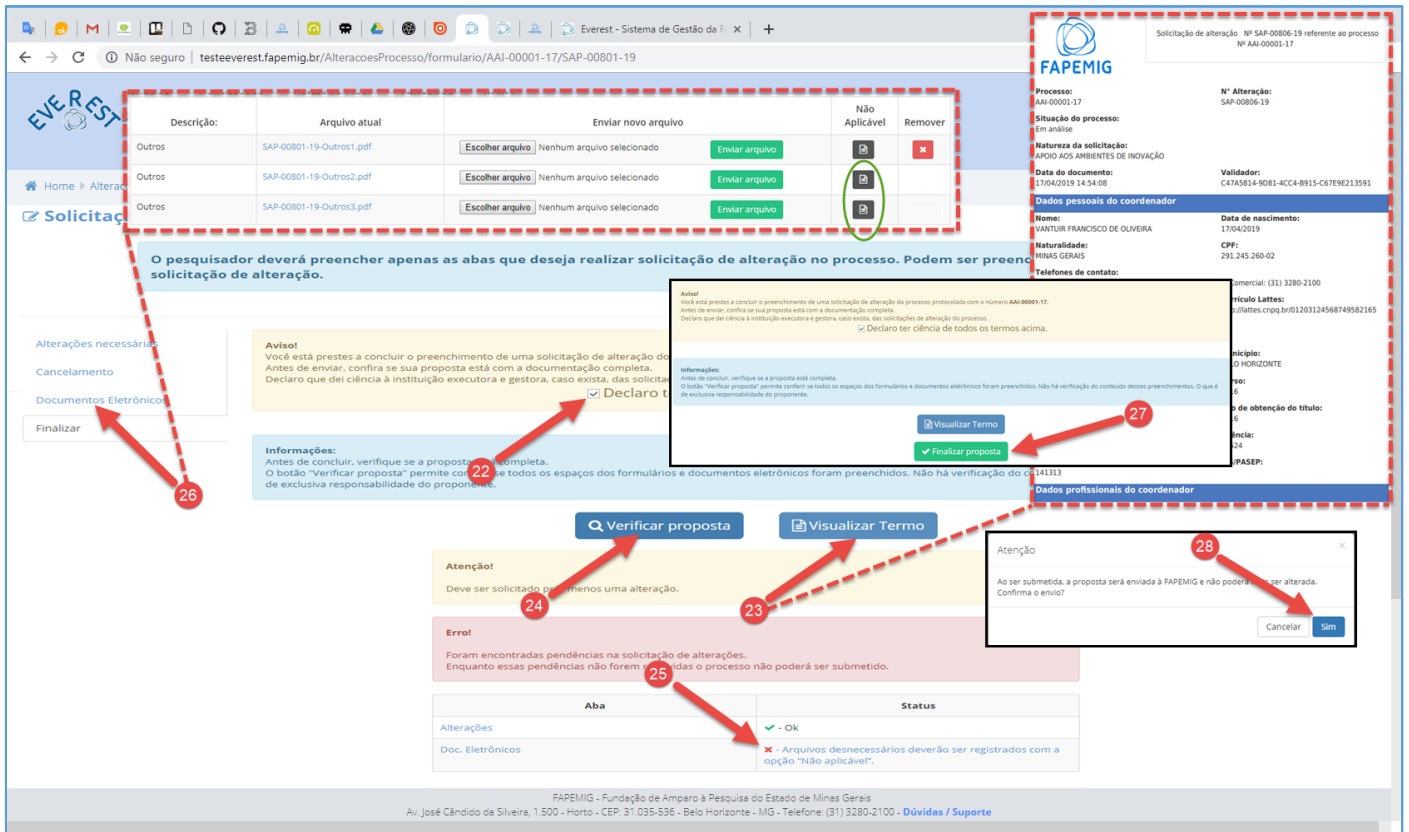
Everest - Sistema de Gestão da F

Não seguro | testeeverest.fapemig.br/AlteracoesProcesso/formulario/AAI-00001-17/SAP-00801-19

EVEREST

Home > Altera

Solicitaç

| Descrição: | Arquivo atual | Enviar novo arquivo | Não Aplicável | Remover |
|---|---|---|---|---|
| Outros | SAP-00801-19-Outros1.pdf | Escolher arquivo Nenhum arquivo selecionado Enviar arquivo | | |
| Outros | SAP-00801-19-Outros2.pdf | Escolher arquivo Nenhum arquivo selecionado Enviar arquivo | | |
| Outros | SAP-00801-19-Outros3.pdf | Escolher arquivo Nenhum arquivo selecionado Enviar arquivo | | |

O pesquisador deverá preencher apenas as abas que deseja realizar solicitação de alteração no processo. Podem ser preenc solicitação de alteração.

Alterações necessárias
Cancelamento
Documentos Eletrônicos
Finalizar

Aviso!
Você está prestes a concluir o preenchimento de uma solicitação de alteração do
Antes de enviar, confira se sua proposta está com a documentação completa.
Declaro que dei ciência à instituição executora e gestora, caso exista, das solicitac
Declaro t

Informações:
Antes de concluir, verifique se a proposta completa.
O botão "Verificar proposta" permite con se todos os espaços dos formulários e documentos eletrônicos foram preenchidos. Não há verificação do c
de exclusiva responsabilidade do proponente.

Verificar proposta
Visualizar Termo

Atenção!
Deve ser solicitado pelo menos uma alteração.

Erro!
Foram encontradas pendências na solicitação de alterações.
Enquanto essas pendências não forem resolvidas o processo não poderá ser submetido.

| Aba | Status |
|---|---|
| Alterações | - Ok |
| Doc. Eletrônicos | - Arquivos desnecessários deverão ser registrados com a opção "Não aplicável". |

FAPEMIG - Fundação de Amparo à Pesquisa do Estado de Minas Gerais
Av. José Cândido da Silveira, 1.500 - Horto - CEP: 31.035-536 - Belo Horizonte - MG - Telefone: (31) 3280-2100 - Dúvidas / Suporte

FAPEMIG
Solicitação de alteração Nº SAP-00806-19 referente ao processo Nº AAI-00001-17
Processo: AAI-00001-17
Nº Alteração: SAP-00806-19
Situação do processo: Em análise
Natureza da solicitação: APOIO AOS AMBIENTES DE INOVAÇÃO
Data do documento: 17/04/2019 14:54:08
Validador: C47A5814-9D81-4CC4-B915-C67E9E213591
Dados pessoais do coordenador
Nome: VANTUIR FRANCISCO DE OLIVEIRA
Data de nascimento: 17/04/2019
Naturalidade: MINAS GERAIS
CPF: 291.245.260-02
Telefones de contato:
Comercial: (31) 3280-2100
rriculo Lattes:
://lattes.cnpq.br/0120312456874958216
nicípio
O HORIZONTE
rso:
6
o de obtenção do título:
6
ência:
424
/PASEP:
141313
Dados profissionais do coordenador

Aviso!
Você está prestes a concluir o preenchimento de uma solicitação de alteração do processo protocolada com o número AAI-00001-17.
Antes de enviar, confira se sua proposta está com a documentação completa.
Declaro que dei ciência à instituição executora e gestora, caso exista, das solicitações de alteração do processo.
Declaro ter ciência de todos os termos acima.
Informações:
Antes de concluir, verifique se a proposta está completa.
O botão "Verificar proposta" permite conferir se todos os espaços dos formulários e documentos eletrônicos foram preenchidos. Não há verificação do conteúdo desses preenchimentos. O que é de exclusiva responsabilidade do proponente.
Visualizar Termo
Finalizar proposta

Atenção
Ao ser submetida, a proposta será enviada à FAPEMIG e não poderá mais ser alterada. Confirma o envio?
Cancelar
Sim

22 23 24 25 26 27 28